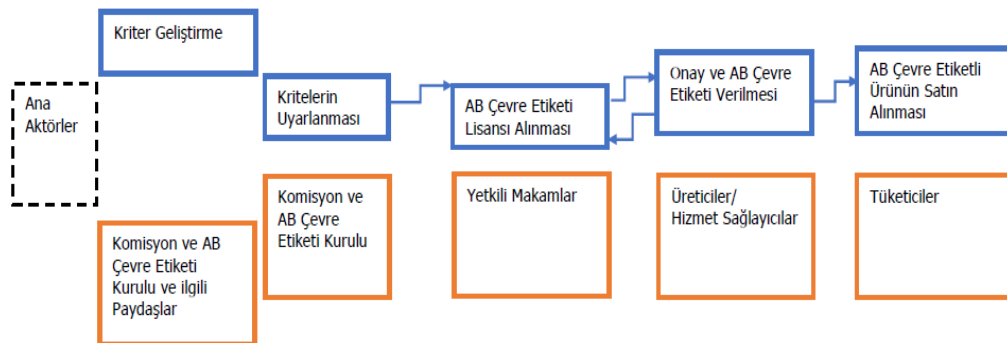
Ana Aktörler

Kriter Geliştirme

Kritelerin Uyarlanması

AB Çevre Etiketi Lisansı Alınması

Onay ve AB Çevre Etiketi Verilmesi

AB Çevre Etiketli Ürünün Satın Alınması

Komisyon ve AB Çevre Etiketi Kurulu ve ilgili Paydaşlar

Komisyon ve AB Çevre Etiketi Kurulu

Yetkili Makamlar

Üreticiler/ Hizmet Sağlayıcılar

Tüketiciler